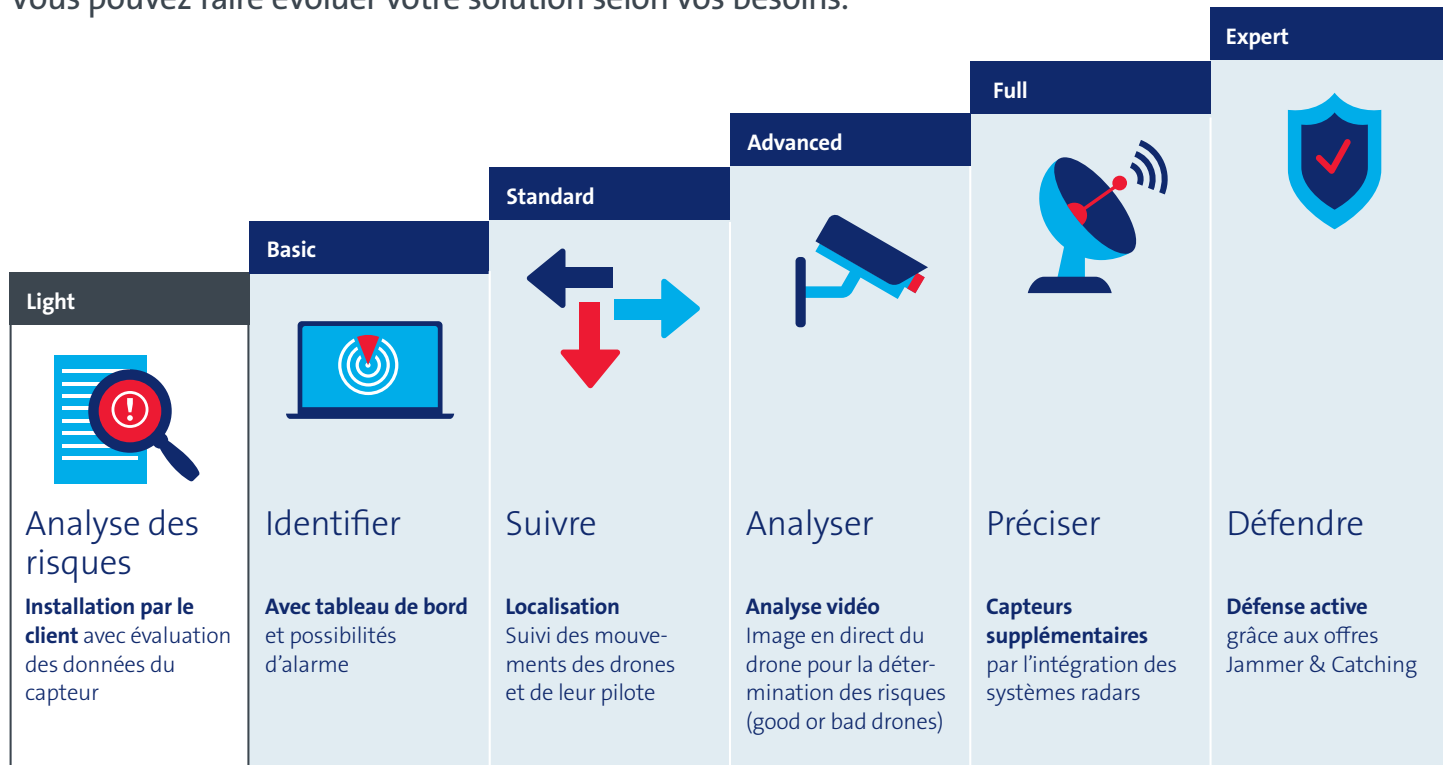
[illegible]

Light

Analyse des risques

**Installation par le client** avec évaluation des données du capteur

Basic

Identifier

**Avec tableau de bord** et possibilités d'alarme

Standard

Suivre

**Localisation**
Suivi des mouvements des drones et de leur pilote

Advanced

Analyser

**Analyse vidéo**
Image en direct du drone pour la détermination des risques (good or bad drones)

Full

Préciser

**Capteurs supplémentaires** par l'intégration des systèmes radars

Expert

Défendre

**Défense active** grâce aux offres Jammer & Catching